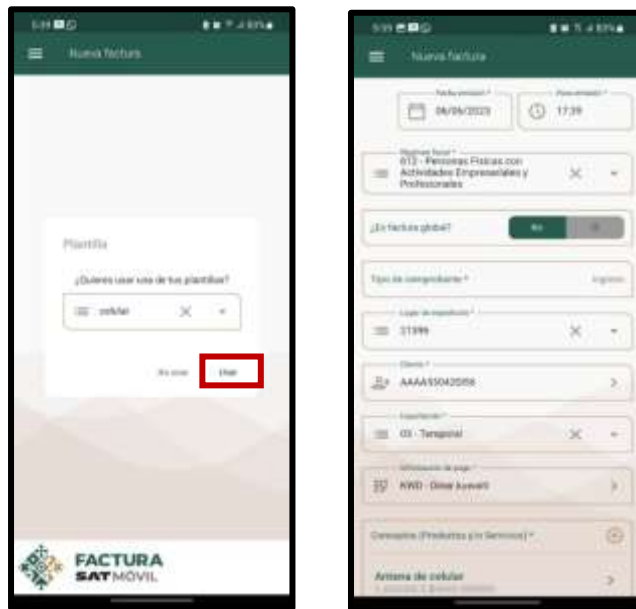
5:39

Nueva factura

Plantilla

¿Quieres usar una de tus plantillas?

celular

No usar

Usar

FACTURA SAT MÓVIL

5:39

Nueva factura

Fecha emisión *

06/09/2023

Hora emisión *

17:39

Régimen fiscal *

612 - Personas Físicas con Actividades Empresariales y Profesionales

¿Es factura global?

No

Tipo de comprobante *

Ingreso

Lugar de expedición *

21399

Cliente *

AAAA550420858

Exportación *

03 - Temporal

Información de pago *

KWD - Dinar kuwaití

Conceptos (Productos y/o Servicios) *

Antena de celular